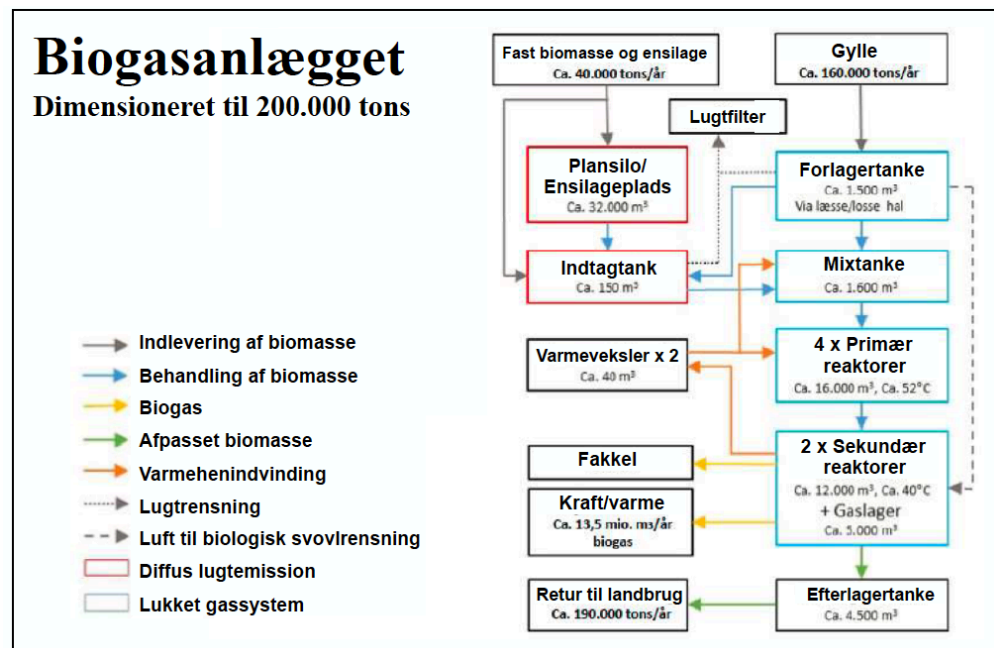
Biogasanlægget
Dimensioneret til 200.000 tons

Indlevering af biomasse
Behandling af biomasse
Biogas
Afpasset biomasse
Varmehenindvinding
Lugtrensning
Luft til biologisk svovlrensning
Diffus lugtemission
Lukket gassystem

Fast biomasse og ensilage
Ca. 40.000 tons/år

Gylle
Ca. 160.000 tons/år

Lugtfilter

Plansilo/ Ensilageplads
Ca. 32.000 m³

Forlagertanke
Ca. 1.500 m³
Via læsse/losse hal

Indtagtank
Ca. 150 m³

Mixtanke
Ca. 1.600 m³

Varmeveksler x 2
Ca. 40 m³

4 x Primær reaktorer
Ca. 16.000 m³, Ca. 52°C

Fakkel

2 x Sekundær reaktorer
Ca. 12.000 m³, Ca. 40°C
+ Gaslager
Ca. 5.000 m³

Kraft/varme
Ca. 13,5 mio. m3/år biogas

Retur til landbrug
Ca. 190.000 tons/år

Efterlagertanke
Ca. 4.500 m³